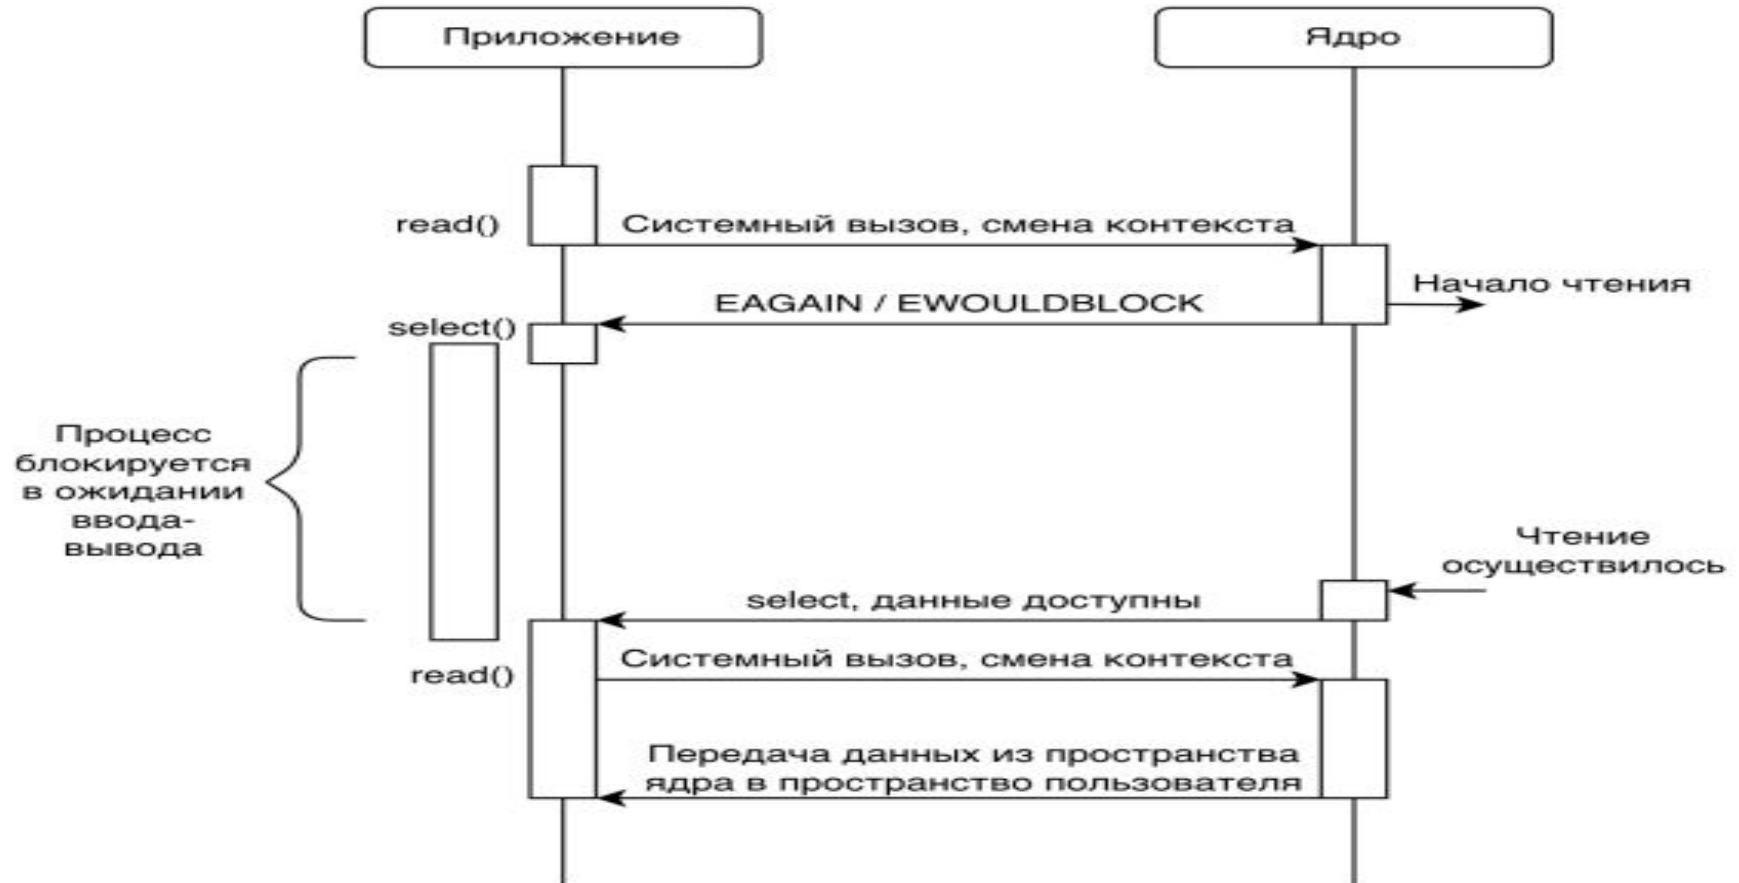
Приложение

Ядро

read()

Системный вызов, смена контекста

Начало чтения

EAGAIN / EWOULDBLOCK

select()

Процесс блокируется в ожидании ввода-вывода

Чтение осуществилось

select, данные доступны

read()

Системный вызов, смена контекста

Передача данных из пространства ядра в пространство пользователя